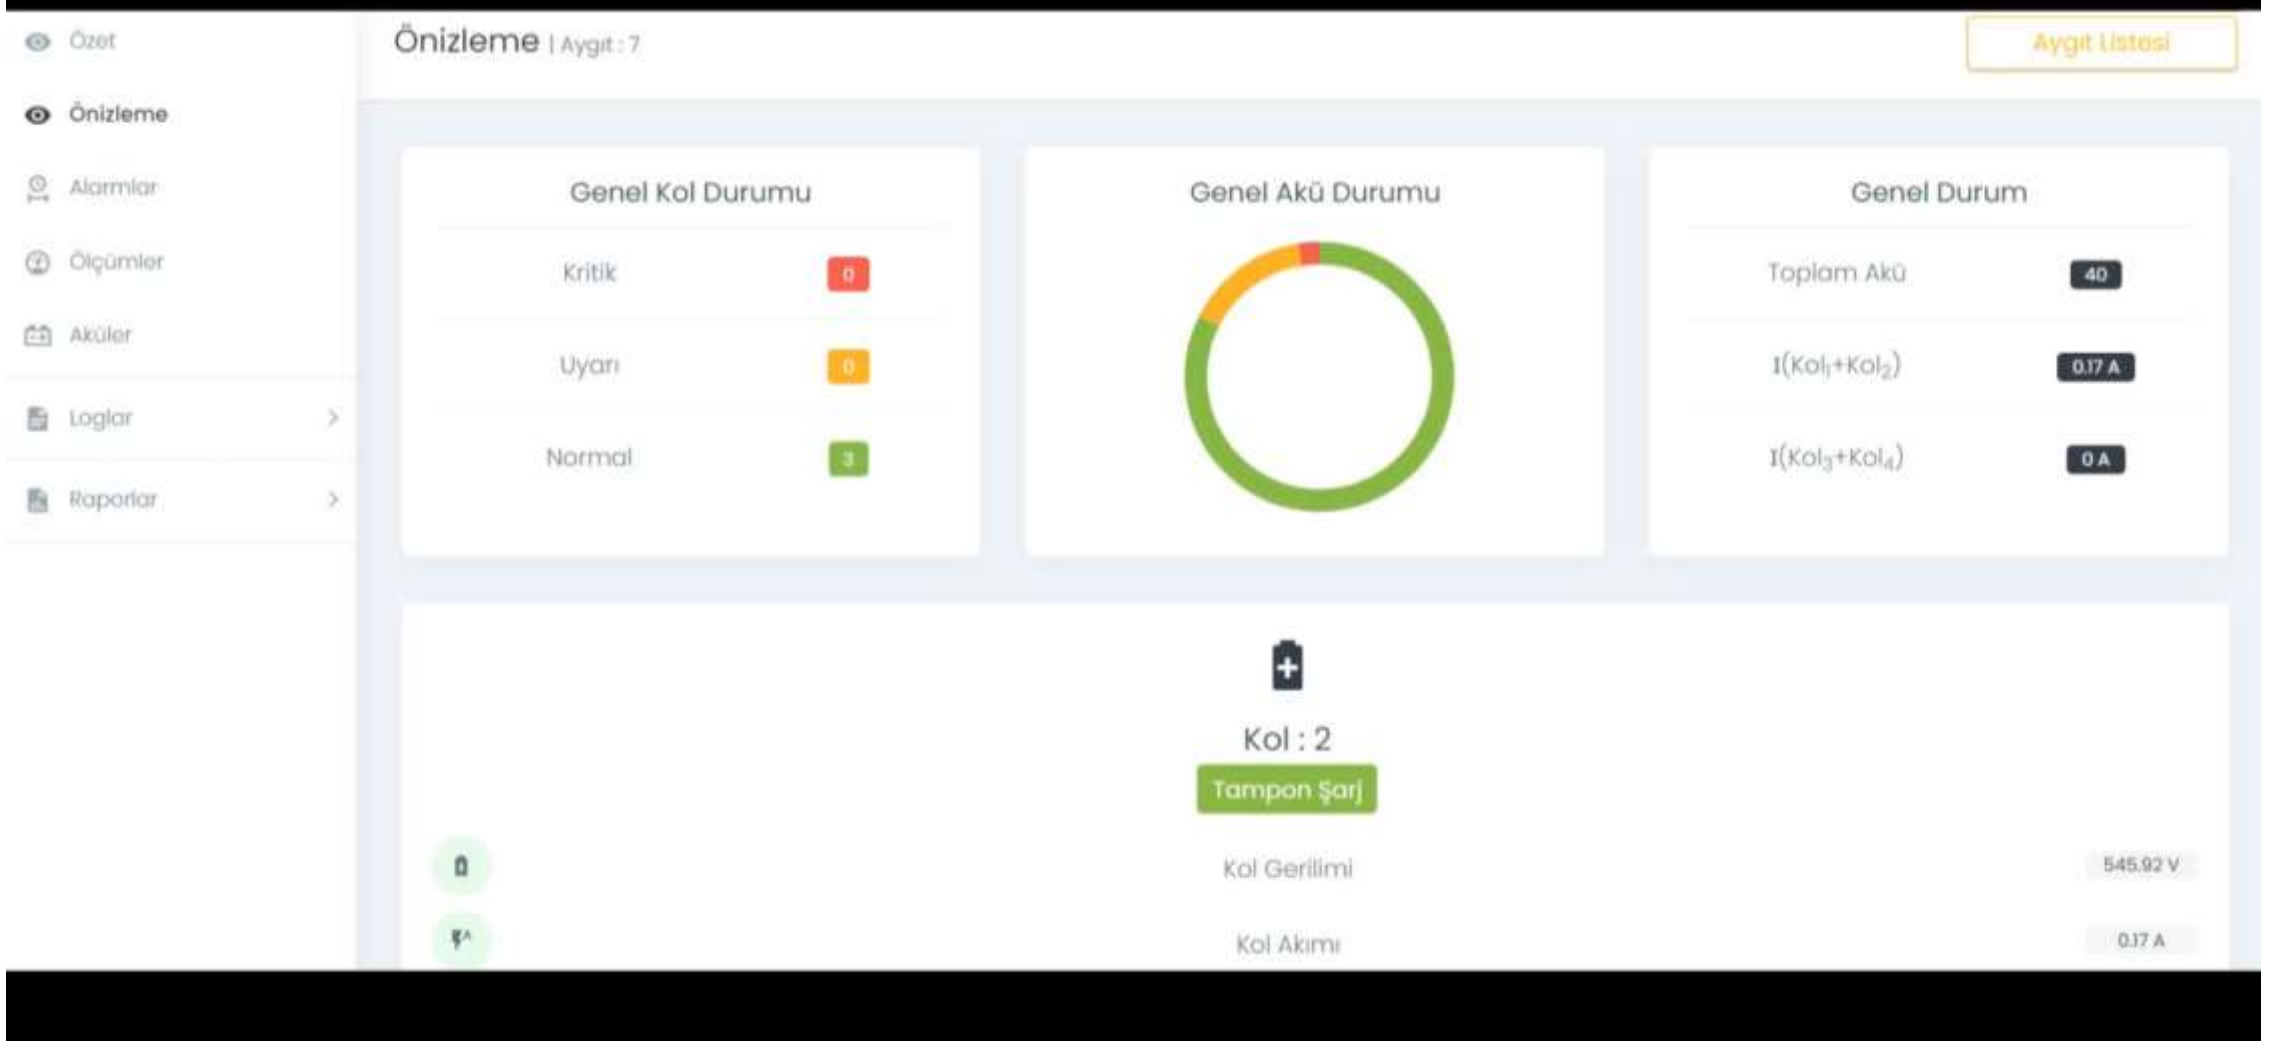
Özet

Önizleme

Alarmlar

Ölçümler

Aküler

Loglar

Raporlar

Önizleme | Aygıt : 7

Aygıt Listesi

Genel Kol Durumu

| Kritik | 0 |
|---|---|
| Uyarı | 0 |
| Normal | 3 |

Genel Akü Durumu

Genel Durum

| Toplam Akü | 40 |
|---|---|
| $I(Kol_1+Kol_2)$ | 0.17 A |
| $I(Kol_3+Kol_4)$ | 0 A |

Kol : 2

Tampon Şarj

Kol Gerilimi 545.92 V

Kol Akımı 0.17 A